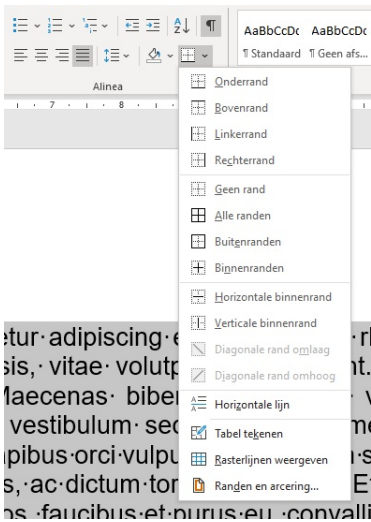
AaBbCcDc AaBbCcDc
¶ Standaard ¶ Geen afs...
Alinea

Onderrand
Bovenrand
Linkerrand
Rechterrand
Geen rand
Alle randen
Buitenranden
Binnenranden
Horizontale binnenrand
Verticale binnenrand
Diagonale rand omlaag
Diagonale rand omhoog
Horizontale lijn
Tabel tekenen
Rasterlijnen weergeven
Randen en arcering...

etur·adipiscing·e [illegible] ·r
sis,·vitae·volutp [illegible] nt.
Maecenas·biber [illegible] ·v
vestibulum·sec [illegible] me
pibus·orci·vulpu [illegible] ·s
s,·ac·dictum·tor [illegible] ·E
os·faucibus·et·purus·eu·convalli